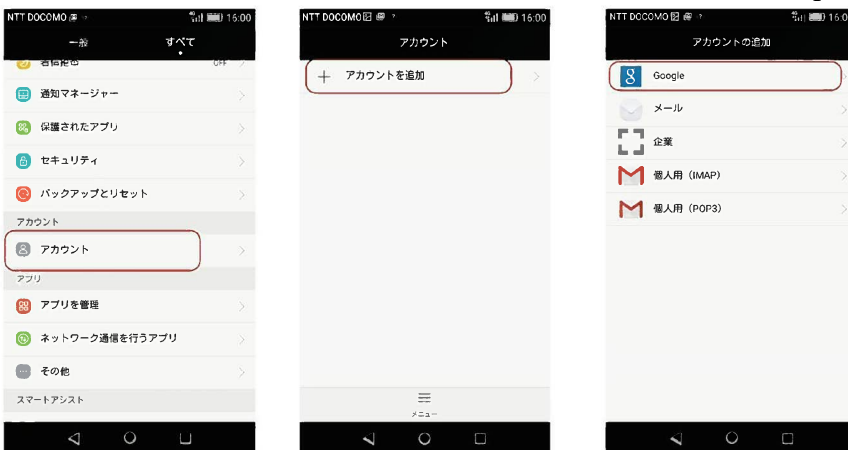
NTT DOCOMO 16:00

一般　すべて

着信拒否 OFF

通知マネージャー

保護されたアプリ

セキュリティ

バックアップとリセット

アカウント

アカウント

アプリ

アプリを管理

ネットワーク通信を行うアプリ

その他

スマートアシスト

NTT DOCOMO 16:00

アカウント

アカウントを追加

メニュー

NTT DOCOMO 16:0

アカウントの追加

Google

メール

企業

個人用（IMAP）

個人用（POP3）